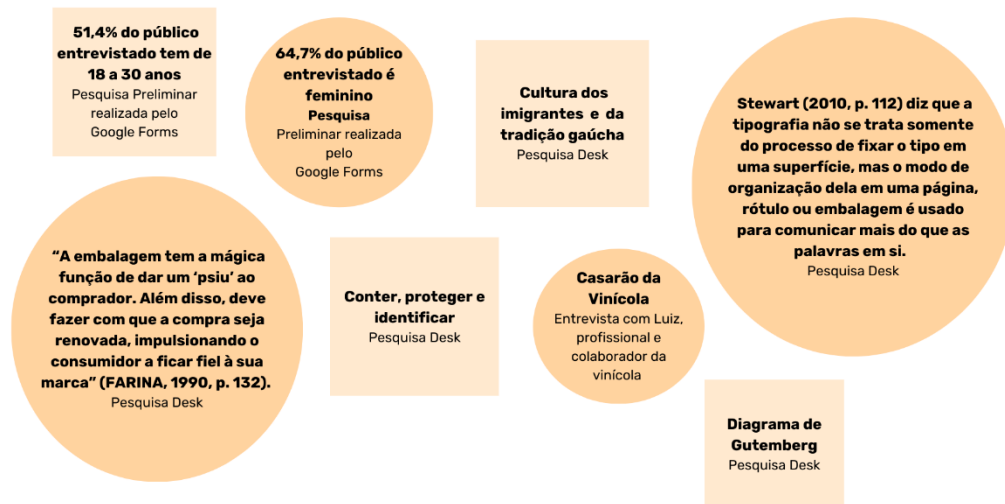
51,4% do público entrevistado tem de 18 a 30 anos
Pesquisa Preliminar realizada pelo Google Forms

64,7% do público entrevistado é feminino
Pesquisa Preliminar realizada pelo Google Forms

Cultura dos imigrantes e da tradição gaúcha
Pesquisa Desk

Stewart (2010, p. 112) diz que a tipografia não se trata somente do processo de fixar o tipo em uma superfície, mas o modo de organização dela em uma página, rótulo ou embalagem é usado para comunicar mais do que as palavras em si.
Pesquisa Desk

"A embalagem tem a mágica função de dar um 'psiu' ao comprador. Além disso, deve fazer com que a compra seja renovada, impulsionando o consumidor a ficar fiel à sua marca" (FARINA, 1990, p. 132).
Pesquisa Desk

Conter, proteger e identificar
Pesquisa Desk

Casarão da Vinícola
Entrevista com Luiz, profissional e colaborador da vinícola

Diagrama de Gutemberg
Pesquisa Desk